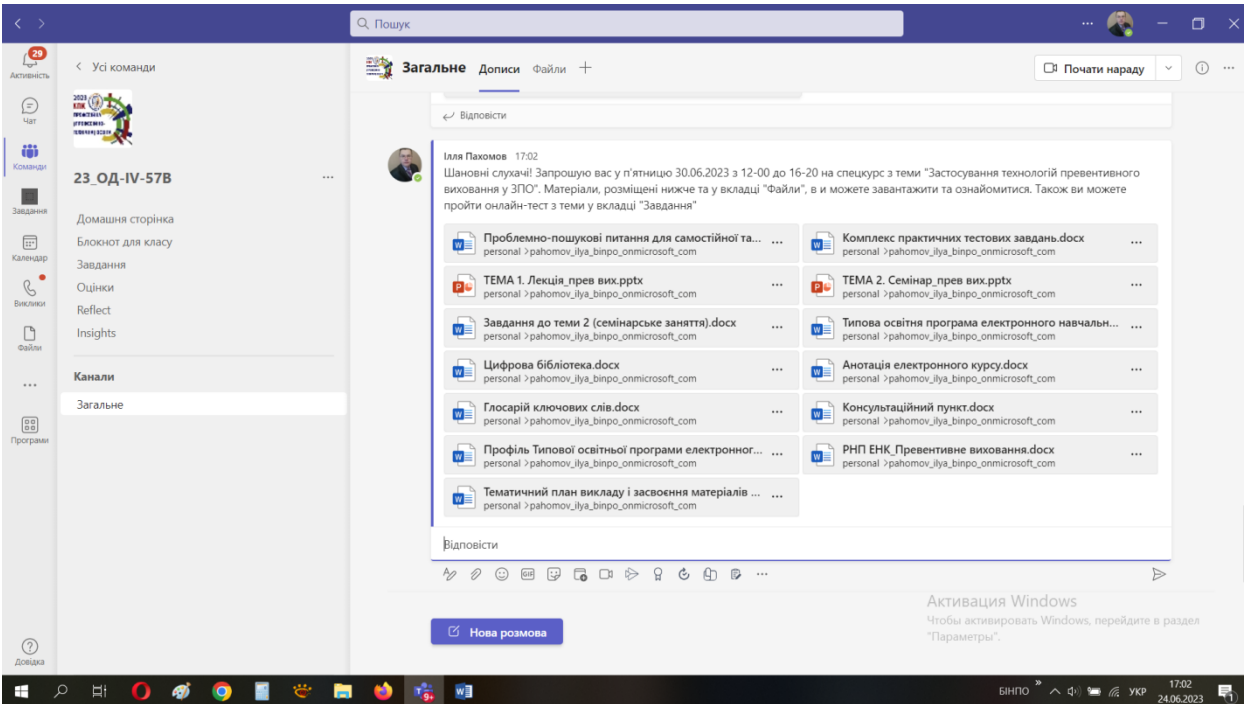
Пошук

29
Активність
Чат
Команди
Завдання
Календар
Виклики
Файли
...
Програми
Довідка

< Усі команди

2023

23_ОД-IV-57В ...

Домашня сторінка
Блокнот для класу
Завдання
Оцінки
Reflect
Insights

Канали

Загальне

Загальне Дописи Файли +

Почати нараду

Відповісти

Ілля Пахомов 17:02
Шановні слухачі! Запрошую вас у п'ятницю 30.06.2023 з 12-00 до 16-20 на спецкурс з теми "Застосування технологій превентивного виховання у ЗПО". Матеріали, розміщені нижче та у вкладці "Файли", в и можете завантажити та ознайомитися. Також ви можете пройти онлайн-тест з теми у вкладці "Завдання"

Проблемно-пошукові питання для самостійної та...
personal >pahomov_ilya_binpo_onmicrosoft_com

Комплекс практичних тестових завдань.docx
personal >pahomov_ilya_binpo_onmicrosoft_com

ТЕМА 1. Лекція_прев вих.pptx
personal >pahomov_ilya_binpo_onmicrosoft_com

ТЕМА 2. Семінар_прев вих.pptx
personal >pahomov_ilya_binpo_onmicrosoft_com

Завдання до теми 2 (семінарське заняття).docx
personal >pahomov_ilya_binpo_onmicrosoft_com

Типова освітня програма електронного навчальн...
personal >pahomov_ilya_binpo_onmicrosoft_com

Цифрова бібліотека.docx
personal >pahomov_ilya_binpo_onmicrosoft_com

Анотація електронного курсу.docx
personal >pahomov_ilya_binpo_onmicrosoft_com

Глосарій ключових слів.docx
personal >pahomov_ilya_binpo_onmicrosoft_com

Консультаційний пункт.docx
personal >pahomov_ilya_binpo_onmicrosoft_com

Профіль Типової освітньої програми електронног...
personal >pahomov_ilya_binpo_onmicrosoft_com

РНП ЕНК_Превентивне виховання.docx
personal >pahomov_ilya_binpo_onmicrosoft_com

Тематичний план викладу і засвоєння матеріалів ...
personal >pahomov_ilya_binpo_onmicrosoft_com

Відповісти

Нова розмова

Активация Windows
Чтобы активировать Windows, перейдите в раздел "Параметры".

БІНПО УКР 17:02 24.06.2023